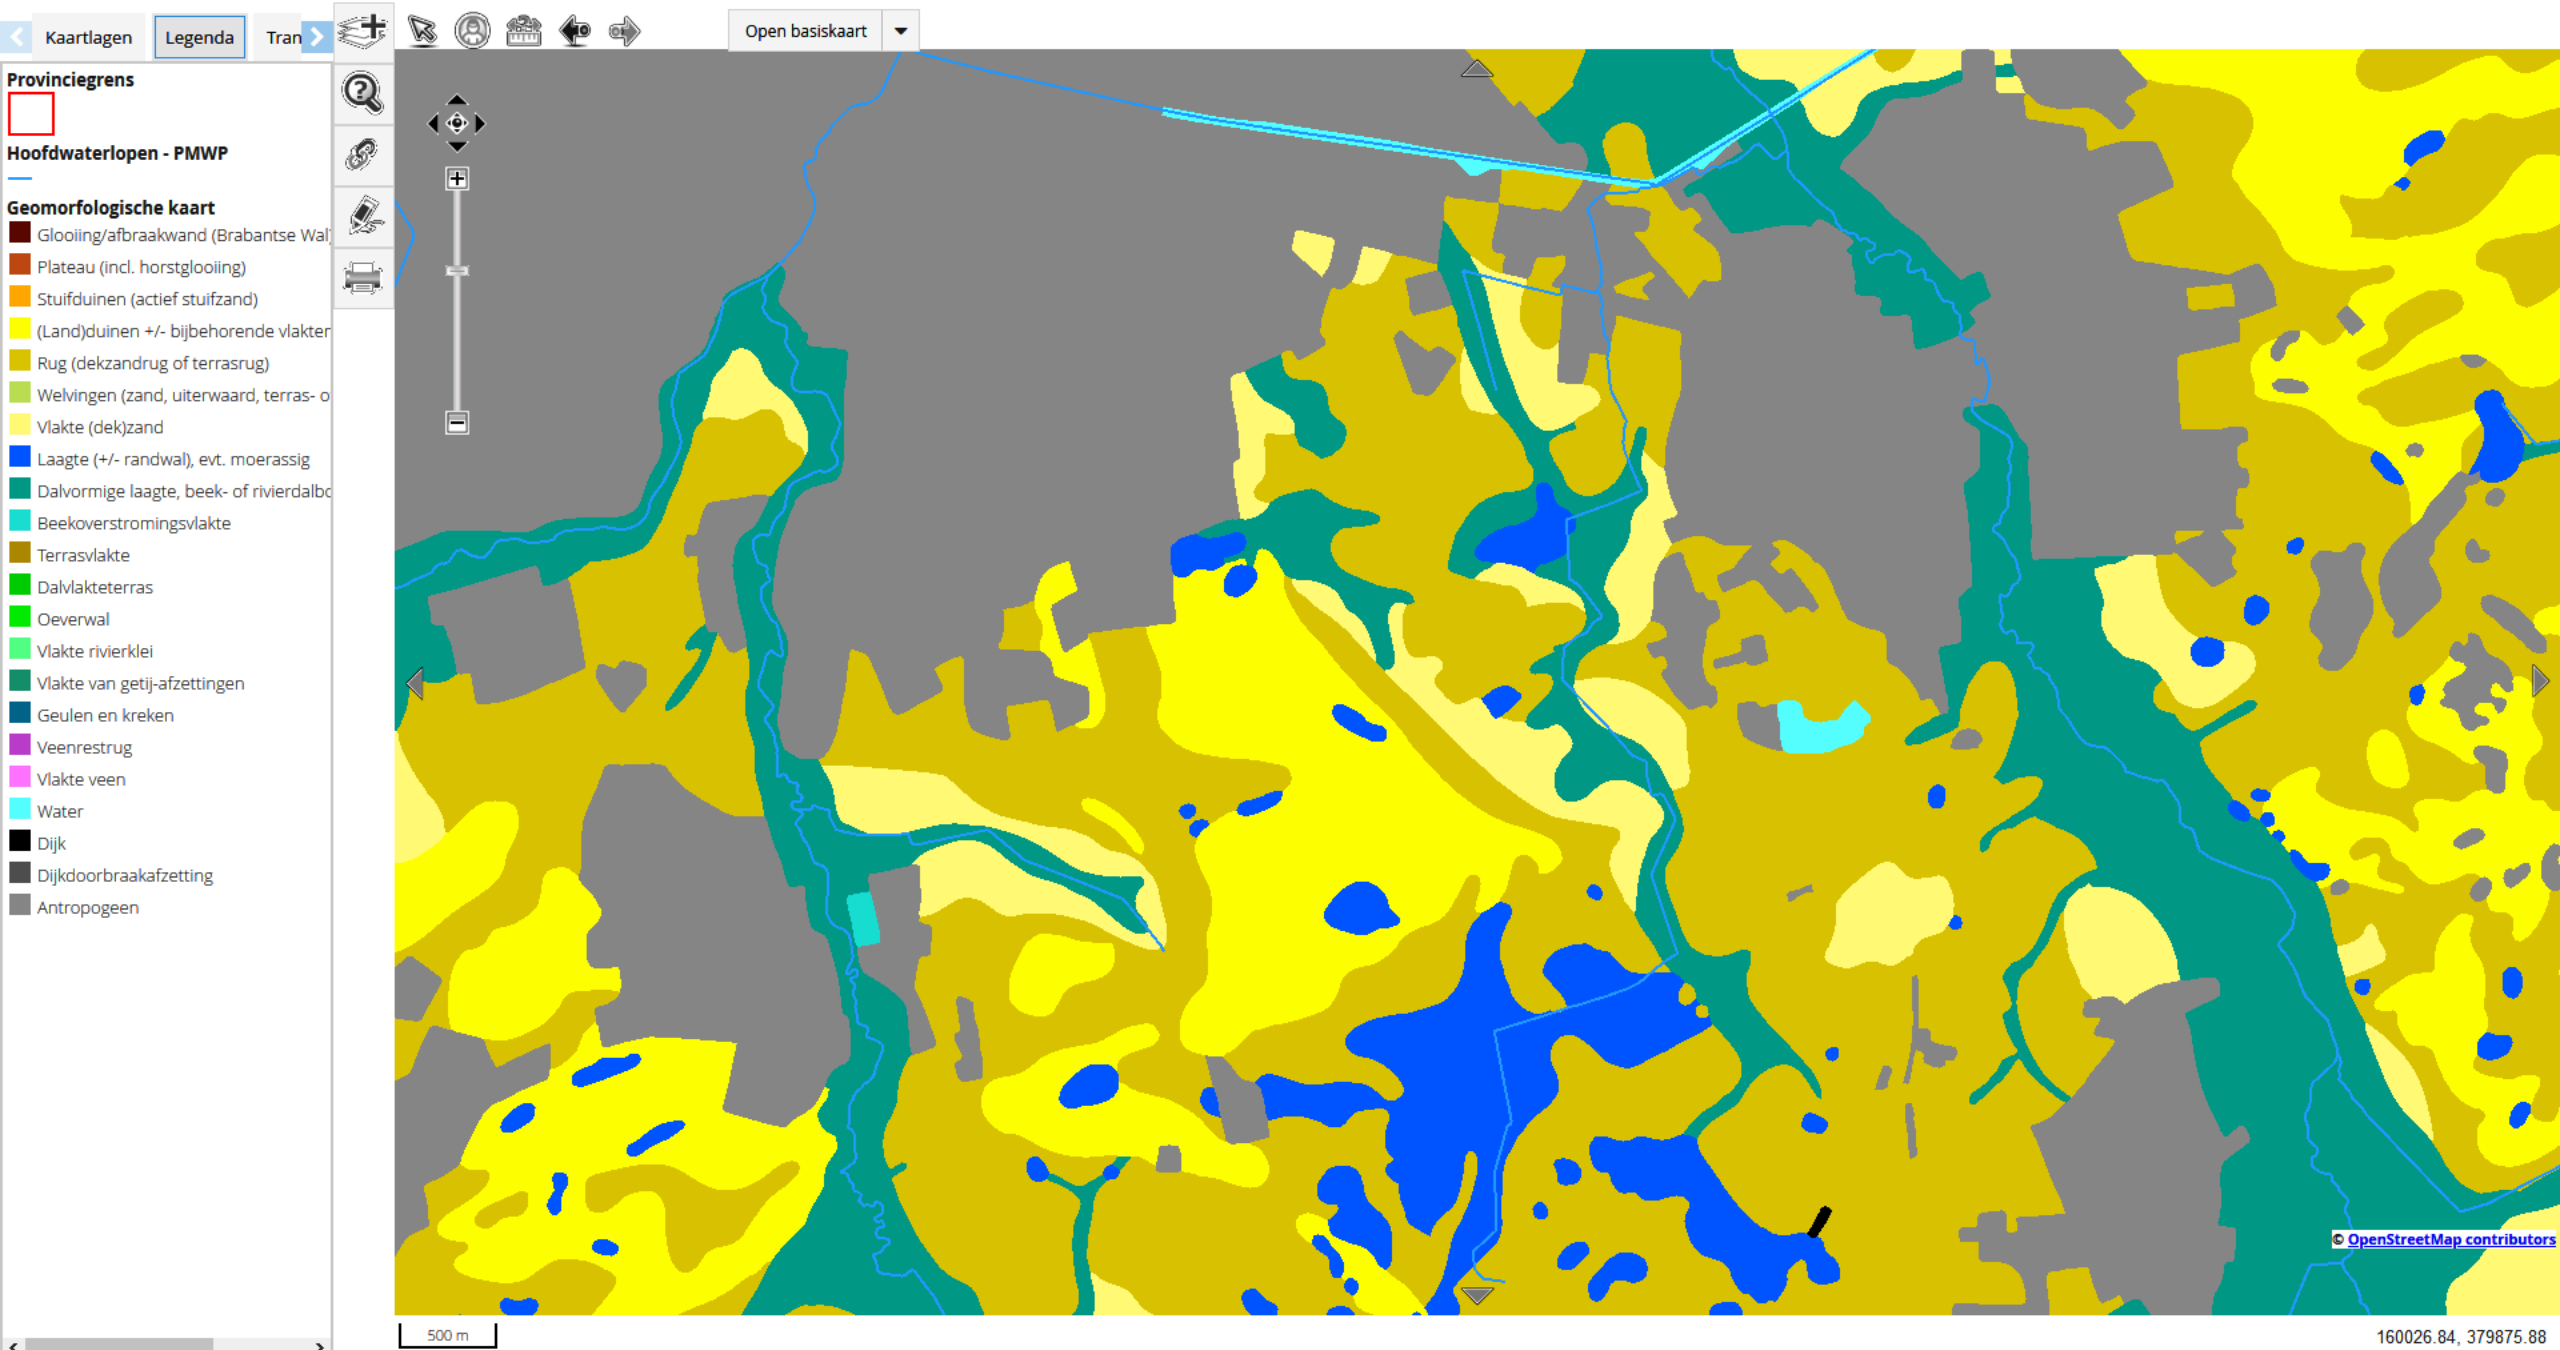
Kaartlagen Legenda Tran

Open basiskaart

Provinciegrens

Hoofdwaterlopen - PMWP

Geomorfologische kaart
Glooiing/afbraakwand (Brabantse Wal
Plateau (incl. horstglooiing)
Stuifduinen (actief stuifzand)
(Land)duinen +/- bijbehorende vlakter
Rug (dekzandrug of terrasrug)
Welvingen (zand, uiterwaard, terras- o
Vlakte (dek)zand
Laagte (+/- randwal), evt. moerassig
Dalvormige laagte, beek- of rivierdalbo
Beekoverstromingsvlakte
Terrasvlakte
Dalvlakteterras
Oeverwal
Vlakte rivierklei
Vlakte van getij-afzettingen
Geulen en kreken
Veenrestrug
Vlakte veen
Water
Dijk
Dijkdoorbraakafzetting
Antropogeen

© OpenStreetMap contributors

500 m

160026.84, 379875.88